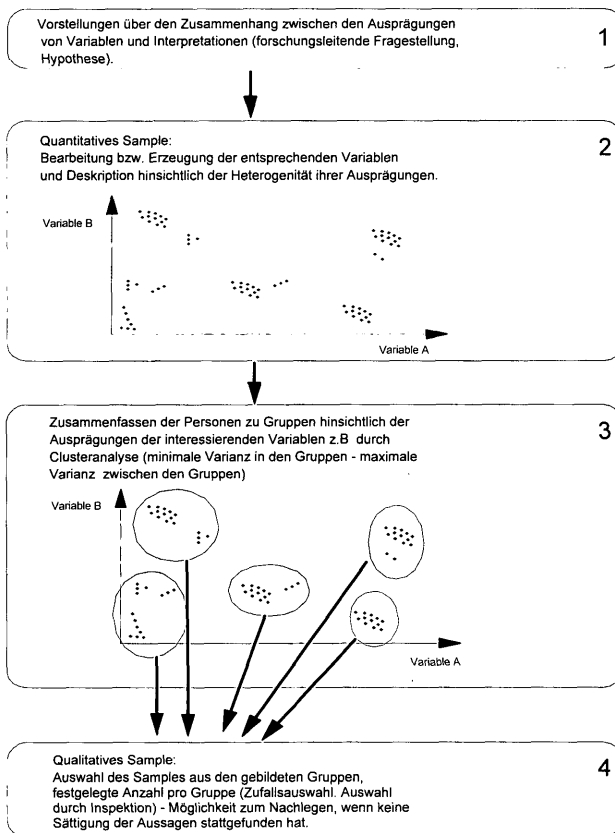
Vorstellungen über den Zusammenhang zwischen den Ausprägungen von Variablen und Interpretationen (forschungsleitende Fragestellung, Hypothese).

1

Quantitatives Sample:
Bearbeitung bzw. Erzeugung der entsprechenden Variablen und Deskription hinsichtlich der Heterogenität ihrer Ausprägungen.

2

Variable B

Variable A

Zusammenfassen der Personen zu Gruppen hinsichtlich der Ausprägungen der interessierenden Variablen z.B durch Clusteranalyse (minimale Varianz in den Gruppen - maximale Varianz zwischen den Gruppen)

3

Variable B

Variable A

Qualitatives Sample:
Auswahl des Samples aus den gebildeten Gruppen, festgelegte Anzahl pro Gruppe (Zufallsauswahl. Auswahl durch Inspektion) - Möglichkeit zum Nachlegen, wenn keine Sättigung der Aussagen stattgefunden hat.

4